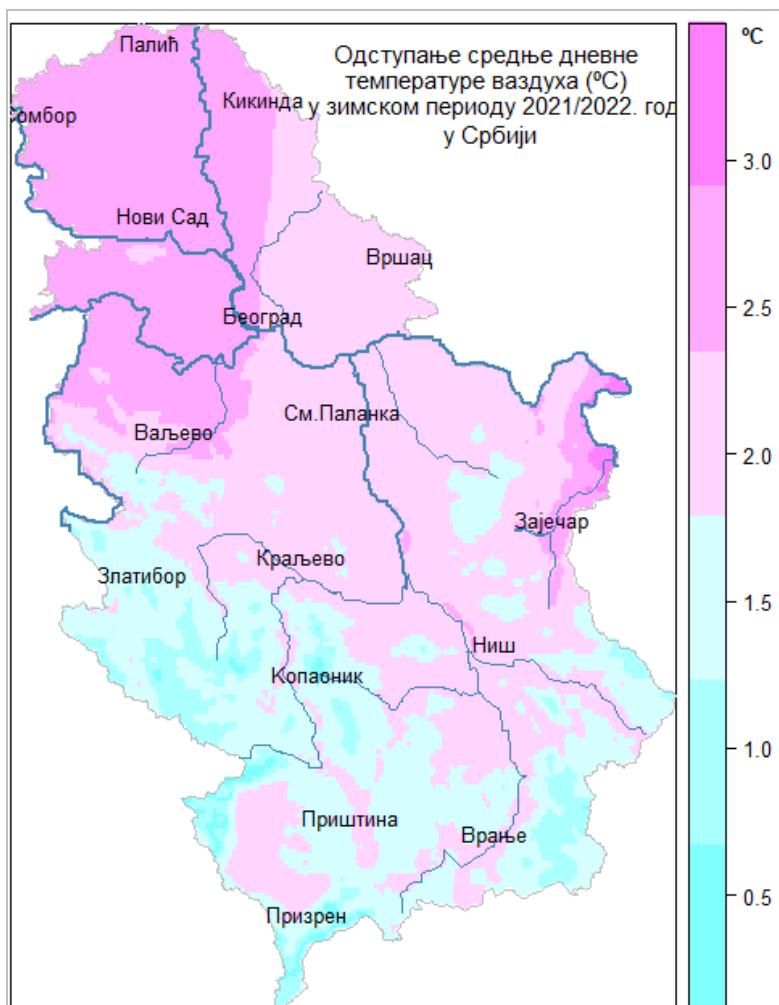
Одступање средње дневне температуре ваздуха (ºC) у зимском периоду 2021/2022. год у Србији

Палић
Сомбор
Кикинда
Нови Сад
Вршац
Београд
Ваљево
См.Паланка
Зајечар
Краљево
Златибор
Ниш
Копаоник
Приштина
Врање
Призрен

ºC
3.0
2.5
2.0
1.5
1.0
0.5